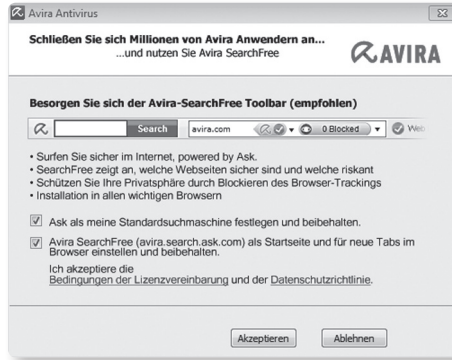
Avira Antivirus

Schließen Sie sich Millionen von Avira Anwendern an...
...und nutzen Sie Avira SearchFree

AVIRA

Besorgen Sie sich der Avira-SearchFree Toolbar (empfohlen)

Search avira.com 0 Blocked Web

• Surfen Sie sicher im Internet, powered by Ask.
• SearchFree zeigt an, welche Webseiten sicher sind und welche riskant
• Schützen Sie Ihre Privatsphäre durch Blockieren des Browser-Trackings
• Installation in allen wichtigen Browsern

Ask als meine Standardsuchmaschine festlegen und beibehalten.

Avira SearchFree (avira.search.ask.com) als Startseite und für neue Tabs im Browser einstellen und beibehalten.

Ich akzeptiere die Bedingungen der Lizenzvereinbarung und der Datenschutzrichtlinie.

Akzeptieren Ablehnen